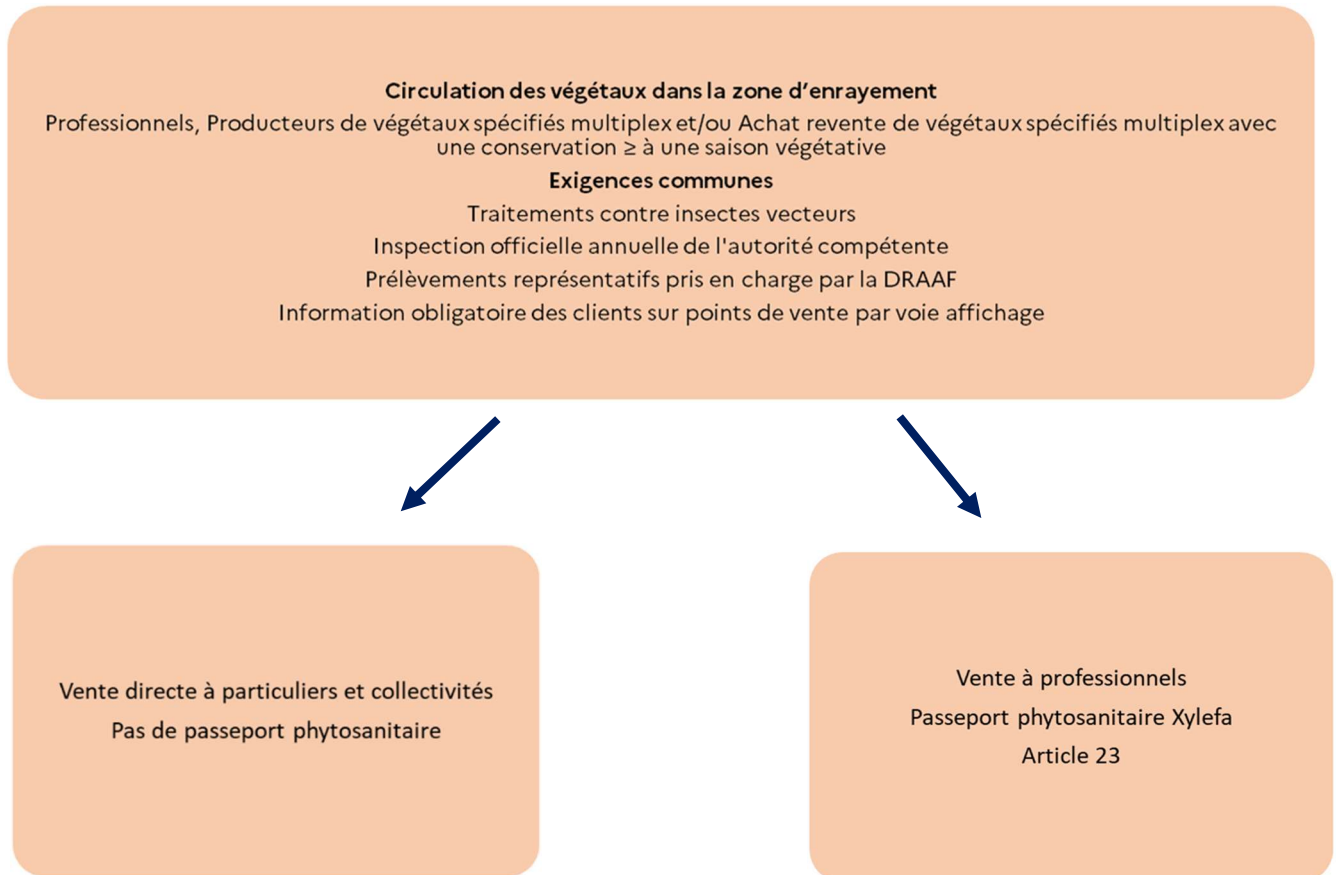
**Circulation des végétaux dans la zone d’enrayement**

Professionnels, Producteurs de végétaux spécifiés multiplex et/ou Achat revente de végétaux spécifiés multiplex avec une conservation ≥ à une saison végétative

**Exigences communes**

Traitements contre insectes vecteurs

Inspection officielle annuelle de l'autorité compétente

Prélèvements représentatifs pris en charge par la DRAAF

Information obligatoire des clients sur points de vente par voie affichage

Vente directe à particuliers et collectivités

Pas de passeport phytosanitaire

Vente à professionnels

Passeport phytosanitaire Xylefa

Article 23